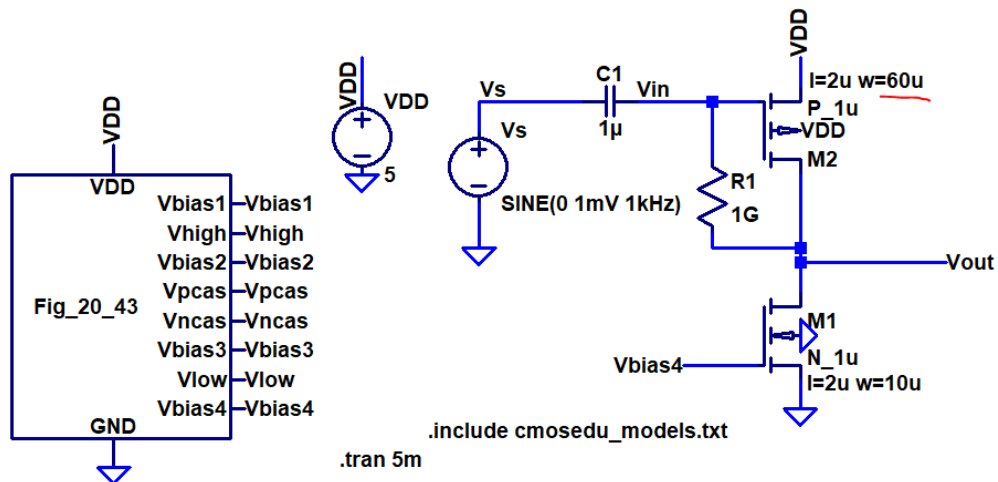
VDD
VDD
Vbias1 Vbias1
Vhigh Vhigh
Vbias2 Vbias2
Fig_20_43
Vpcas Vpcas
Vncas Vncas
Vbias3 Vbias3
Vlow Vlow
Vbias4 Vbias4
GND

VDD
VDD
5

Vs
Vs
SINE(0 1mV 1kHz)

C1
1µ
Vin

R1
1G

VDD
l=2u w=60u
P_1u
VDD
M2

Vout

M1
N_1u
l=2u w=10u
Vbias4

.include cmosedu_models.txt
.tran 5m